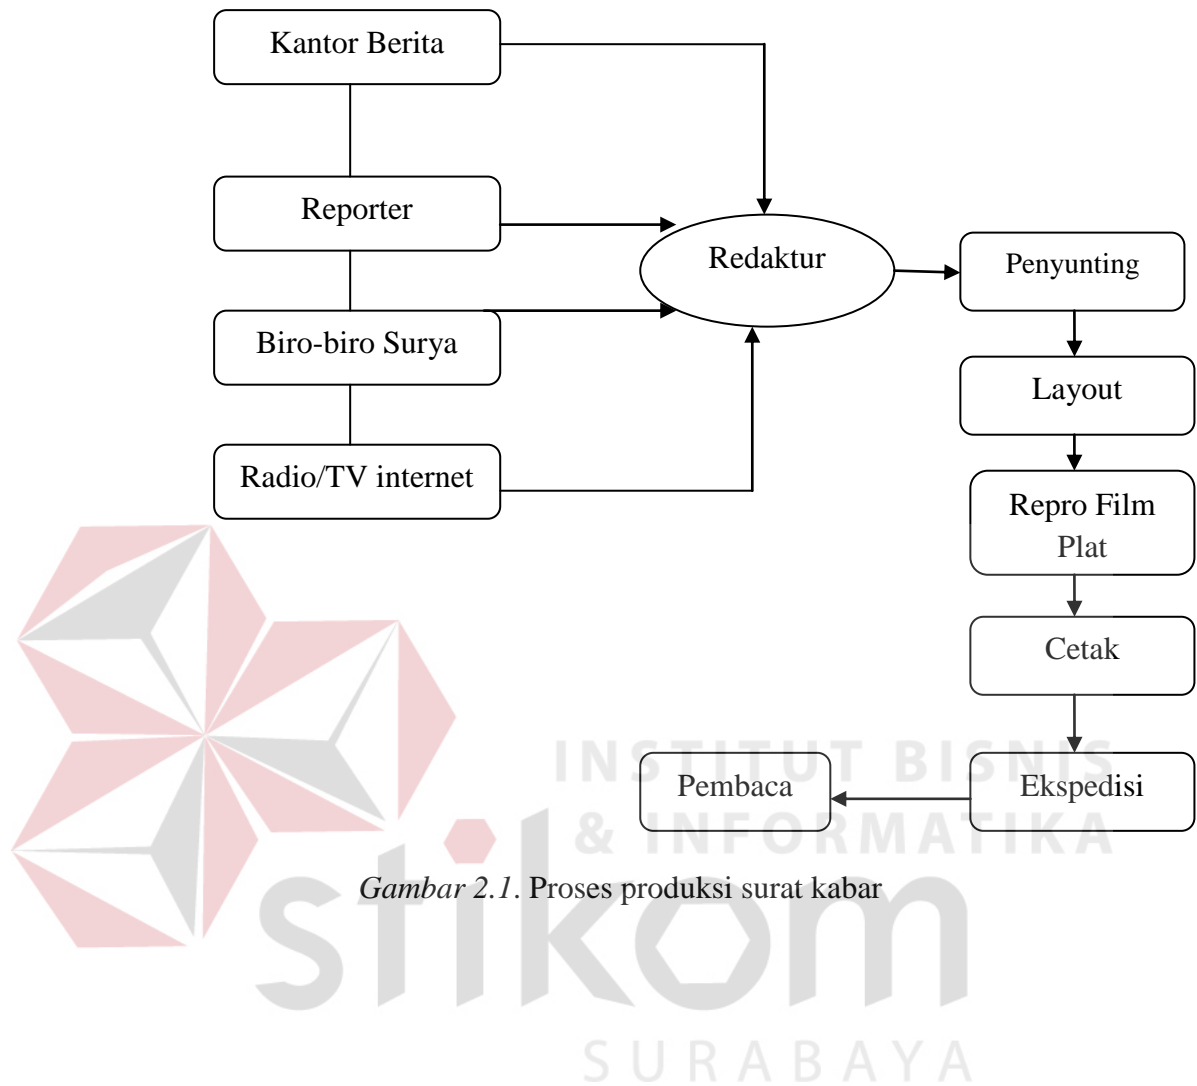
Kantor Berita

Reporter

Biro-biro Surya

Radio/TV internet

Redaktur

Penyunting

Layout

Repro Film
Plat

Cetak

Ekspedisi

Pembaca

INSTITUT BISNIS
& INFORMATIKA

*Gambar 2.1*. Proses produksi surat kabar

stikom

SURABAYA